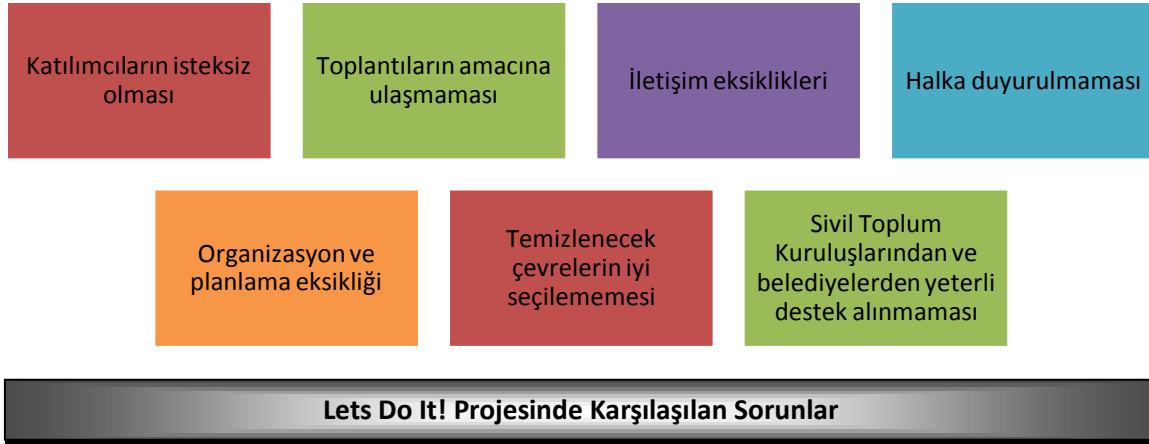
Katılımcıların isteksiz olması

Toplantıların amacına ulaşmaması

İletişim eksiklikleri

Halka duyurulmaması

Organizasyon ve planlama eksikliği

Temizlenecek çevrelerin iyi seçilememesi

Sivil Toplum Kuruluşlarından ve belediyelerden yeterli destek alınmaması

Lets Do It! Projesinde Karşılaşılan Sorunlar